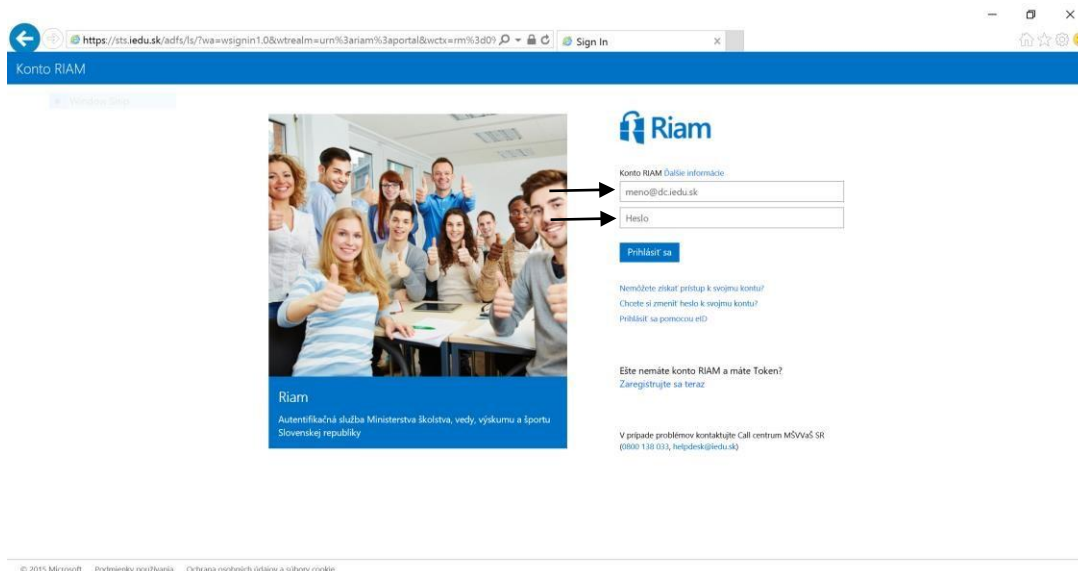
https://sts.iedu.sk/adfs/ls/?wa=wsignin1.0&wtrealm=urn%3ariam%3aportal&wctx=rm%3d0%

Sign In

Konto RIAM

Riam

Konto RIAM Ďalšie informácie

meno@dc.iedu.sk

Heslo

Prihlásiť sa

Nemôžete získať prístup k svojmu kontu?
Chcete si zmeniť heslo k svojmu kontu?
Prihlásiť sa pomocou eID

Ešte nemáte konto RIAM a máte Token?
Zaregistrujte sa teraz

Riam

Autentifikačná služba Ministerstva školstva, vedy, výskumu a športu Slovenskej republiky

V prípade problémov kontaktujte Call centrum MŠVVaŠ SR (0800 138 033, helpdesk@iedu.sk)

© 2015 Microsoft   Podmienky používania   Ochrana osobných údajov a súbory cookie